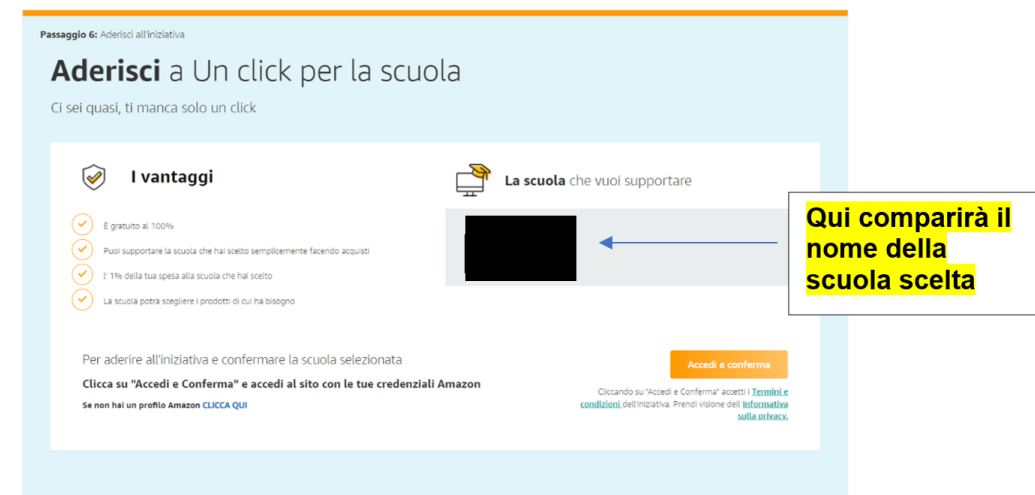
**Passaggio 6:** Aderisci all'iniziativa

**Aderisci** a Un click per la scuola

Ci sei quasi, ti manca solo un click

**I vantaggi**

È gratuito al 100%

Puoi supportare la scuola che hai scelto semplicemente facendo acquisti

l' 1% della tua spesa alla scuola che hai scelto

La scuola potrà scegliere i prodotti di cui ha bisogno

**La scuola** che vuoi supportare

Qui comparirà il nome della scuola scelta

Per aderire all'iniziativa e confermare la scuola selezionata

**Clicca su "Accedi e Conferma" e accedi al sito con le tue credenziali Amazon**

Se non hai un profilo Amazon CLICCA QUI

Accedi e conferma

Cliccando su "Accedi e Conferma" accetti i Termini e condizioni dell'iniziativa. Prendi visione dell'Informativa sulla privacy.